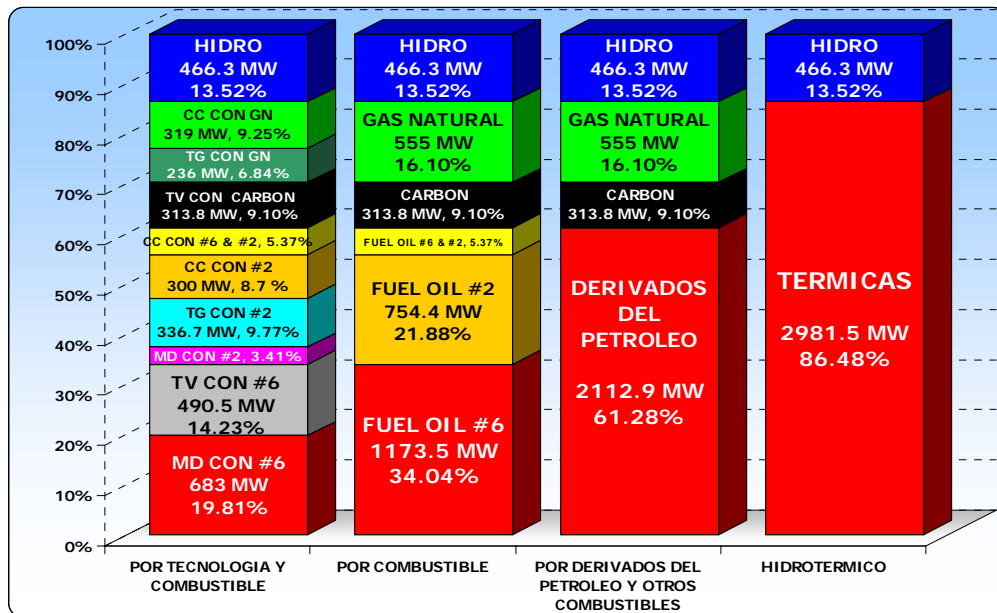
100%
90%
80%
70%
60%
50%
40%
30%
20%
10%
0%

HIDRO
466.3 MW
13.52%

CC CON GN
319 MW, 9.25%

TG CON GN
236 MW, 6.84%

TV CON CARBON
313.8 MW, 9.10%

CC CON #6 & #2, 5.37%

CC CON #2
300 MW, 8.7 %

TG CON #2
336.7 MW, 9.77%

MD CON #2, 3.41%

TV CON #6
490.5 MW
14.23%

MD CON #6
683 MW
19.81%

HIDRO
466.3 MW
13.52%

GAS NATURAL
555 MW
16.10%

CARBON
313.8 MW, 9.10%

FUEL OIL #6 & #2, 5.37%

FUEL OIL #2
754.4 MW
21.88%

FUEL OIL #6
1173.5 MW
34.04%

HIDRO
466.3 MW
13.52%

GAS NATURAL
555 MW
16.10%

CARBON
313.8 MW, 9.10%

DERIVADOS
DEL
PETROLEO

2112.9 MW
61.28%

HIDRO
466.3 MW
13.52%

TERMICAS

2981.5 MW
86.48%

POR TECNOLOGIA Y COMBUSTIBLE

POR COMBUSTIBLE

POR DERIVADOS DEL PETROLEO Y OTROS COMBUSTIBLES

HIDROTERMICO